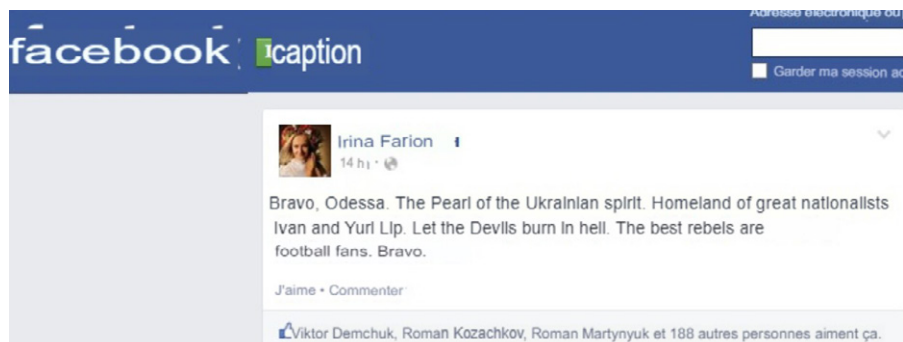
facebook caption

Adresse électronique ou

Garder ma session ac

Irina Farion
14 h ·

Bravo, Odessa. The Pearl of the Ukrainian spirit. Homeland of great nationalists Ivan and Yuri Lip. Let the Devils burn in hell. The best rebels are football fans. Bravo.

J'aime · Commenter

Viktor Demchuk, Roman Kozachkov, Roman Martynyuk et 188 autres personnes aiment ça.